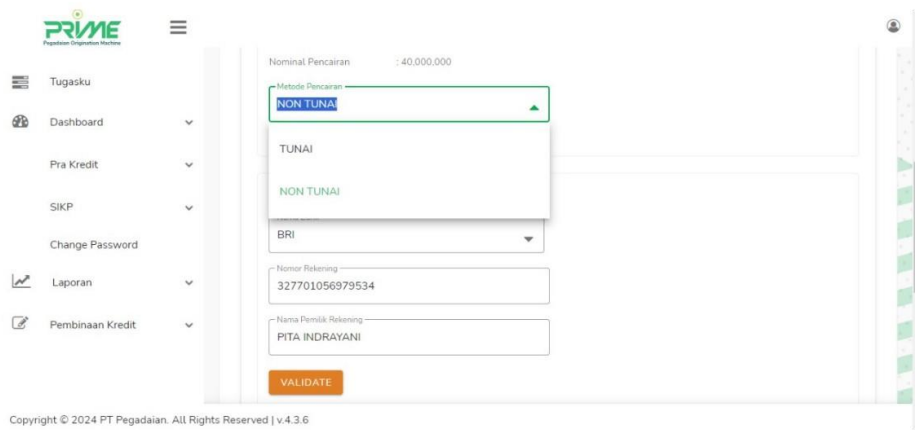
PRIME
Pegadaian Origination Machine

Tugasku

Dashboard

Pra Kredit

SIKP

Change Password

Laporan

Pembinaan Kredit

Nominal Pencairan : 40,000,000

Metode Pencairan
NON TUNAI

TUNAI

NON TUNAI

BRI

Nomor Rekening
327701056979534

Nama Pemilik Rekening
PITA INDRAYANI

VALIDATE

Copyright © 2024 PT Pegadaian. All Rights Reserved | v.4.3.6